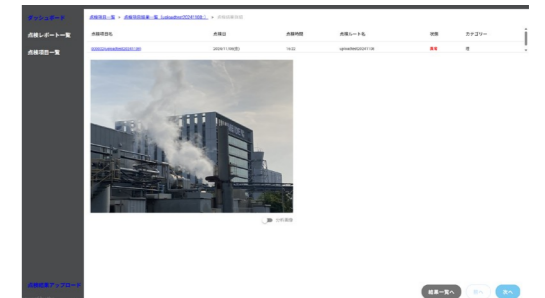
ダッシュボード
点検レポート一覧
点検項目一覧
点検結果アップロード

点検項目一覧 > 点検項目結果一覧（uploadtest20241108） > 点検結果詳細

| 点検項目名 | 点検日 | 点検時間 | 点検ルート名 | 状態 | カテゴリー |
|---|---|---|---|---|---|
| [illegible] | 2024/11/08(金) | 14:22 | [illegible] | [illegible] | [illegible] |

分析画像

結果一覧へ
前へ
次へ